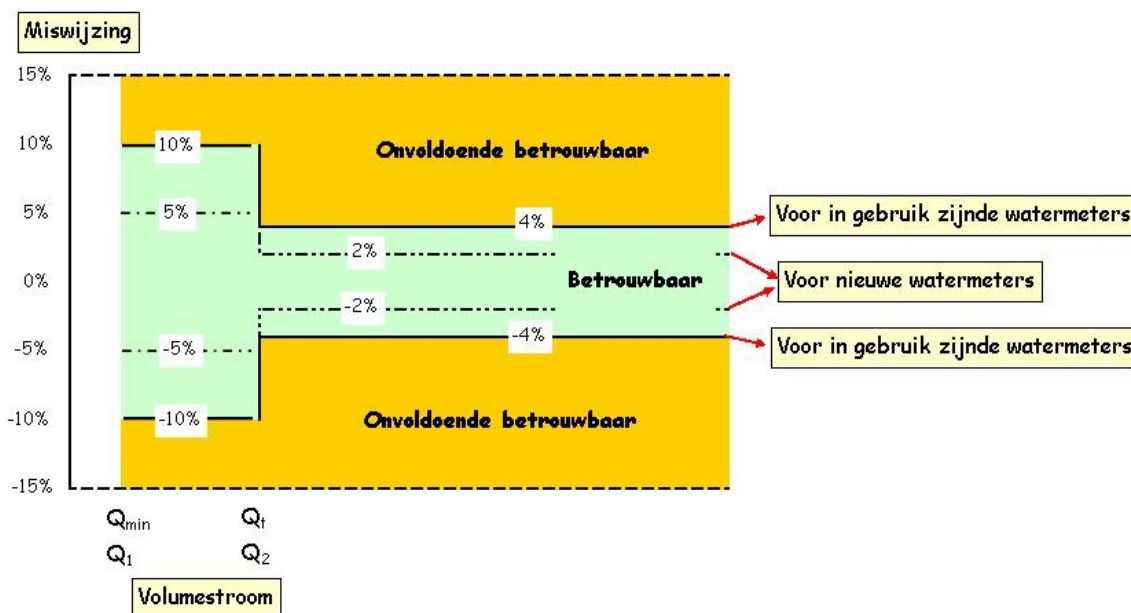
Miswijzing

15%

10%

5%

0%

-5%

-10%

-15%

10%

5%

-5%

-10%

Onvoldoende betrouwbaar

4%

2%

Betrouwbaar

-2%

-4%

Onvoldoende betrouwbaar

Voor in gebruik zijnde watermeters

Voor nieuwe watermeters

Voor in gebruik zijnde watermeters

$Q_{min}$ $Q_t$

$Q_1$ $Q_2$

Volumestroom